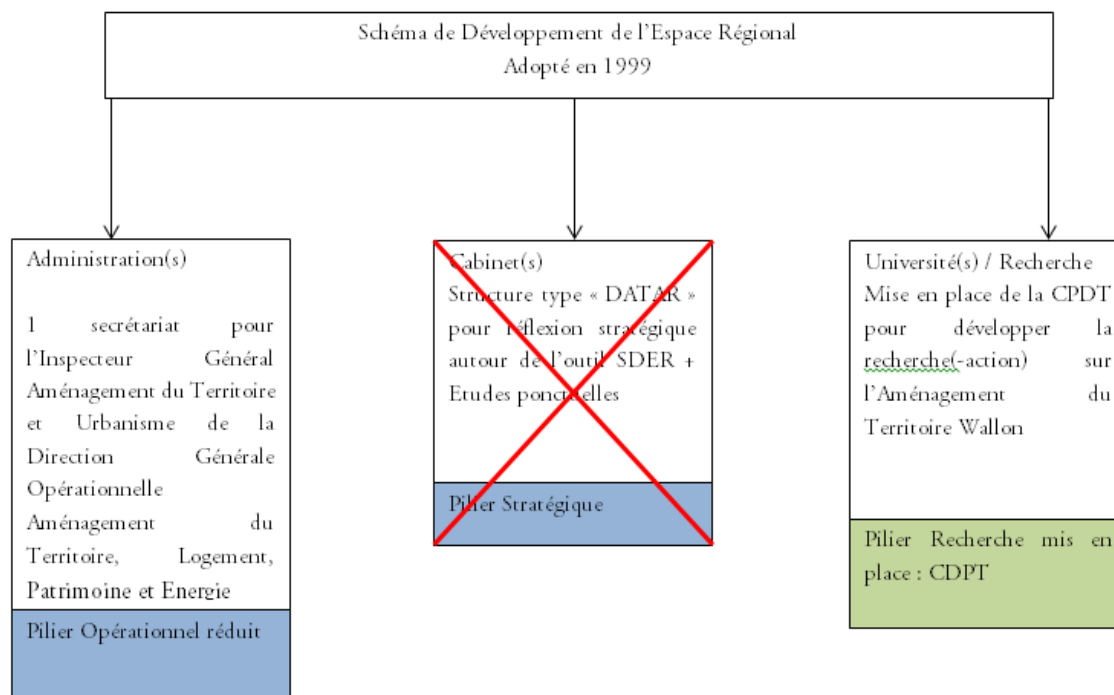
Schéma de Développement de l'Espace Régional
Adopté en 1999

Administration(s)

1 secrétariat pour l'Inspecteur Général Aménagement du Territoire et Urbanisme de la Direction Générale Opérationnelle Aménagement du Territoire, Logement, Patrimoine et Energie

Pilier Opérationnel réduit

Cabinet(s)
Structure type « DATAR » pour réflexion stratégique autour de l'outil SDER + Etudes ponctuelles

Pilier Stratégique

Université(s) / Recherche
Mise en place de la CPDT pour développer la recherche(-action) sur l'Aménagement du Territoire Wallon

Pilier Recherche mis en place : CDPT